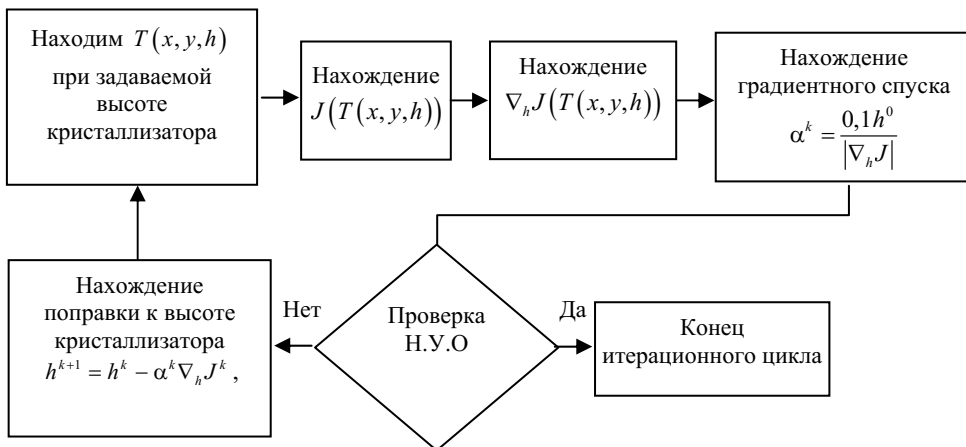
Находим $T(x, y, h)$ при задаваемой высоте кристаллизатора

Нахождение $J(T(x, y, h))$

Нахождение $\nabla_h J(T(x, y, h))$

Нахождение градиентного спуска $\alpha^k = \frac{0,1h^0}{|\nabla_h J|}$

Проверка Н.У.О

Нет

Да

Нахождение поправки к высоте кристаллизатора $h^{k+1} = h^k - \alpha^k \nabla_h J^k$,

Конец итерационного цикла